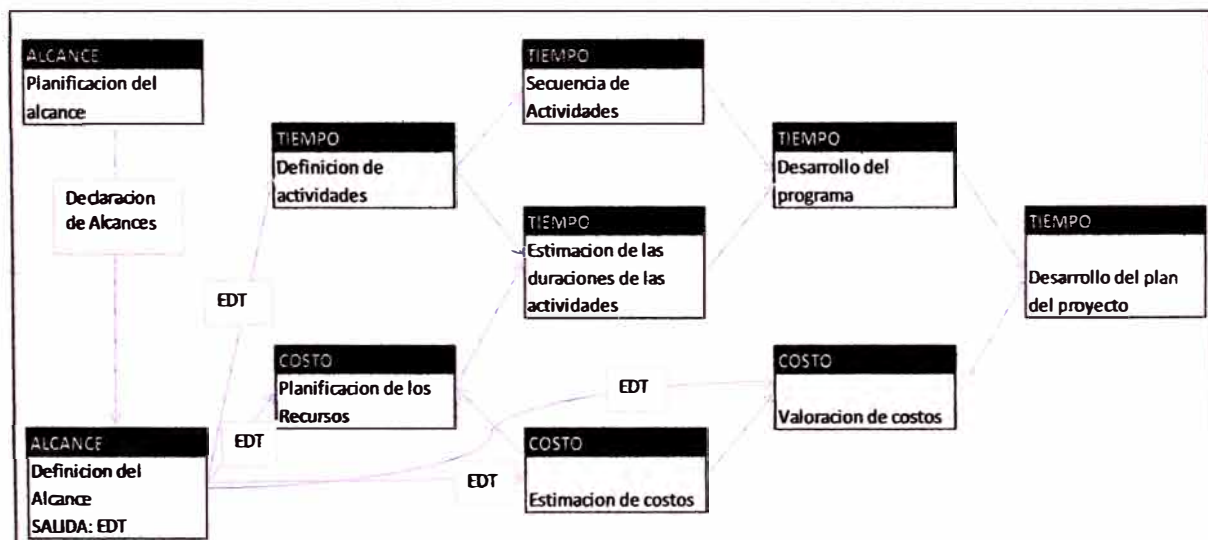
ALCANCE
Planificacion del alcance

Declaracion de Alcances

ALCANCE
Definicion del Alcance
SALIDA: EDT

TIEMPO
Definicion de actividades

EDT

EDT

COSTO
Planificacion de los Recursos

TIEMPO
Secuencia de Actividades

TIEMPO
Estimacion de las duraciones de las actividades

EDT

COSTO
Estimacion de costos

EDT

TIEMPO
Desarrollo del programa

COSTO
Valoracion de costos

TIEMPO
Desarrollo del plan del proyecto